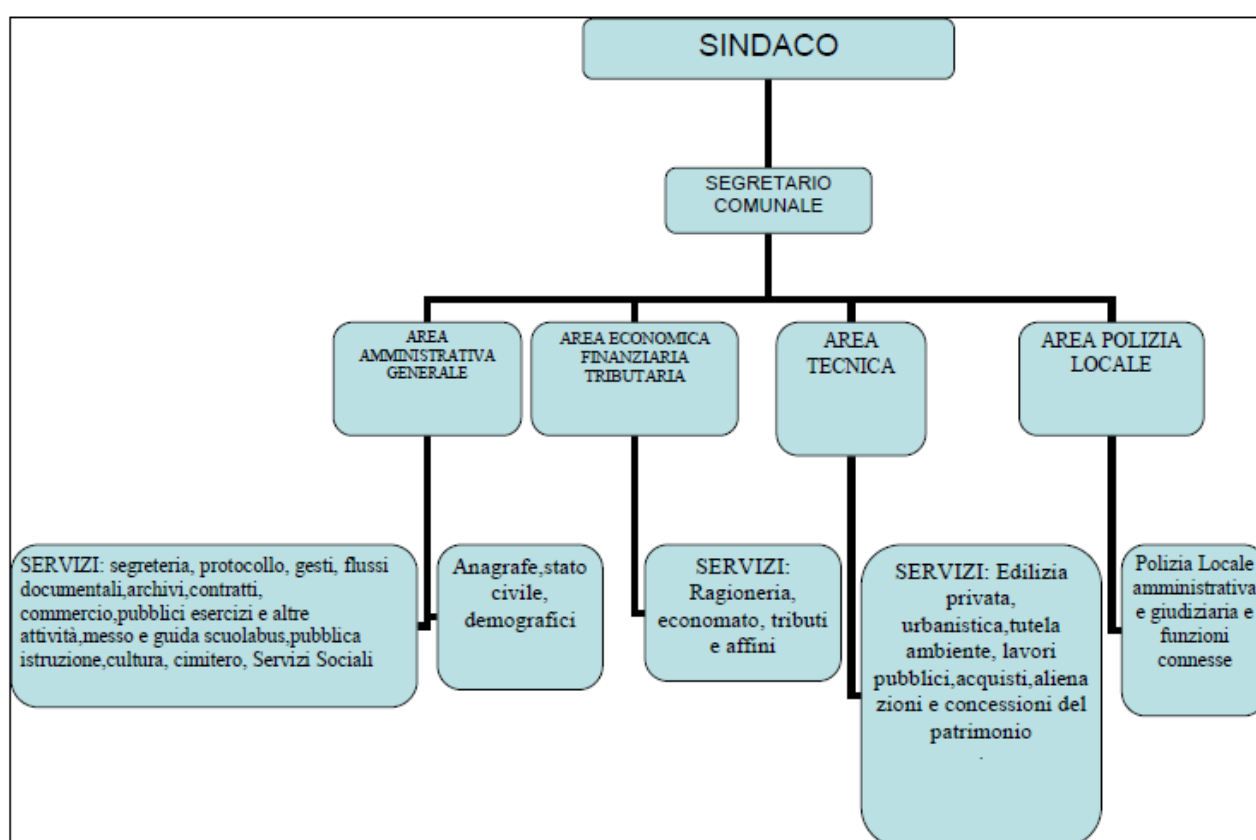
SINDACO

SEGRETARIO COMUNALE

AREA AMMINISTRATIVA GENERALE

AREA ECONOMICA FINANZIARIA TRIBUTARIA

AREA TECNICA

AREA POLIZIA LOCALE

SERVIZI: segreteria, protocollo, gesti, flussi documentali,archivi,contratti, commercio,pubblici esercizi e altre attività,messo e guida scuolabus,pubblica istruzione,cultura, cimitero, Servizi Sociali

Anagrafe,stato civile, demografici

SERVIZI: Ragioneria, economato, tributi e affini

SERVIZI: Edilizia privata, urbanistica,tutela ambiente, lavori pubblici,acquisti,alienazioni e concessioni del patrimonio
.

Polizia Locale amministrativa e giudiziaria e funzioni connesse